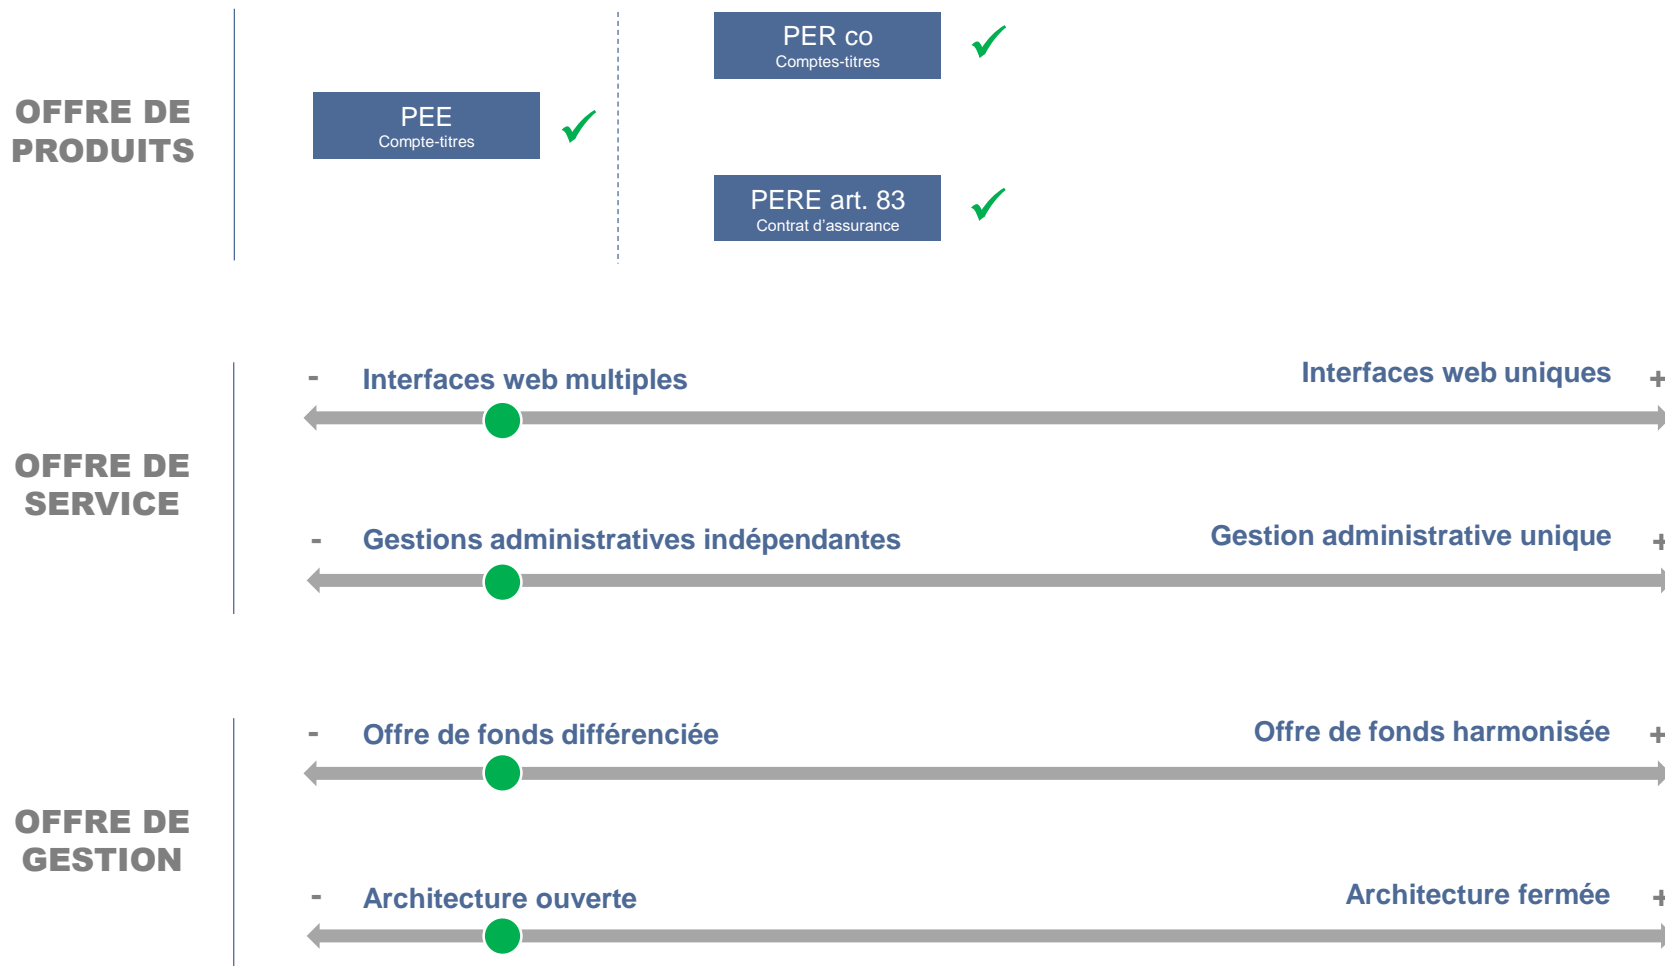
OFFRE DE PRODUITS

PEE
Compte-titres

PER co
Comptes-titres

PERE art. 83
Contrat d'assurance

OFFRE DE SERVICE

- Interfaces web multiples
Interfaces web uniques +

- Gestions administratives indépendantes
Gestion administrative unique +

OFFRE DE GESTION

- Offre de fonds différenciée
Offre de fonds harmonisée +

- Architecture ouverte
Architecture fermée +